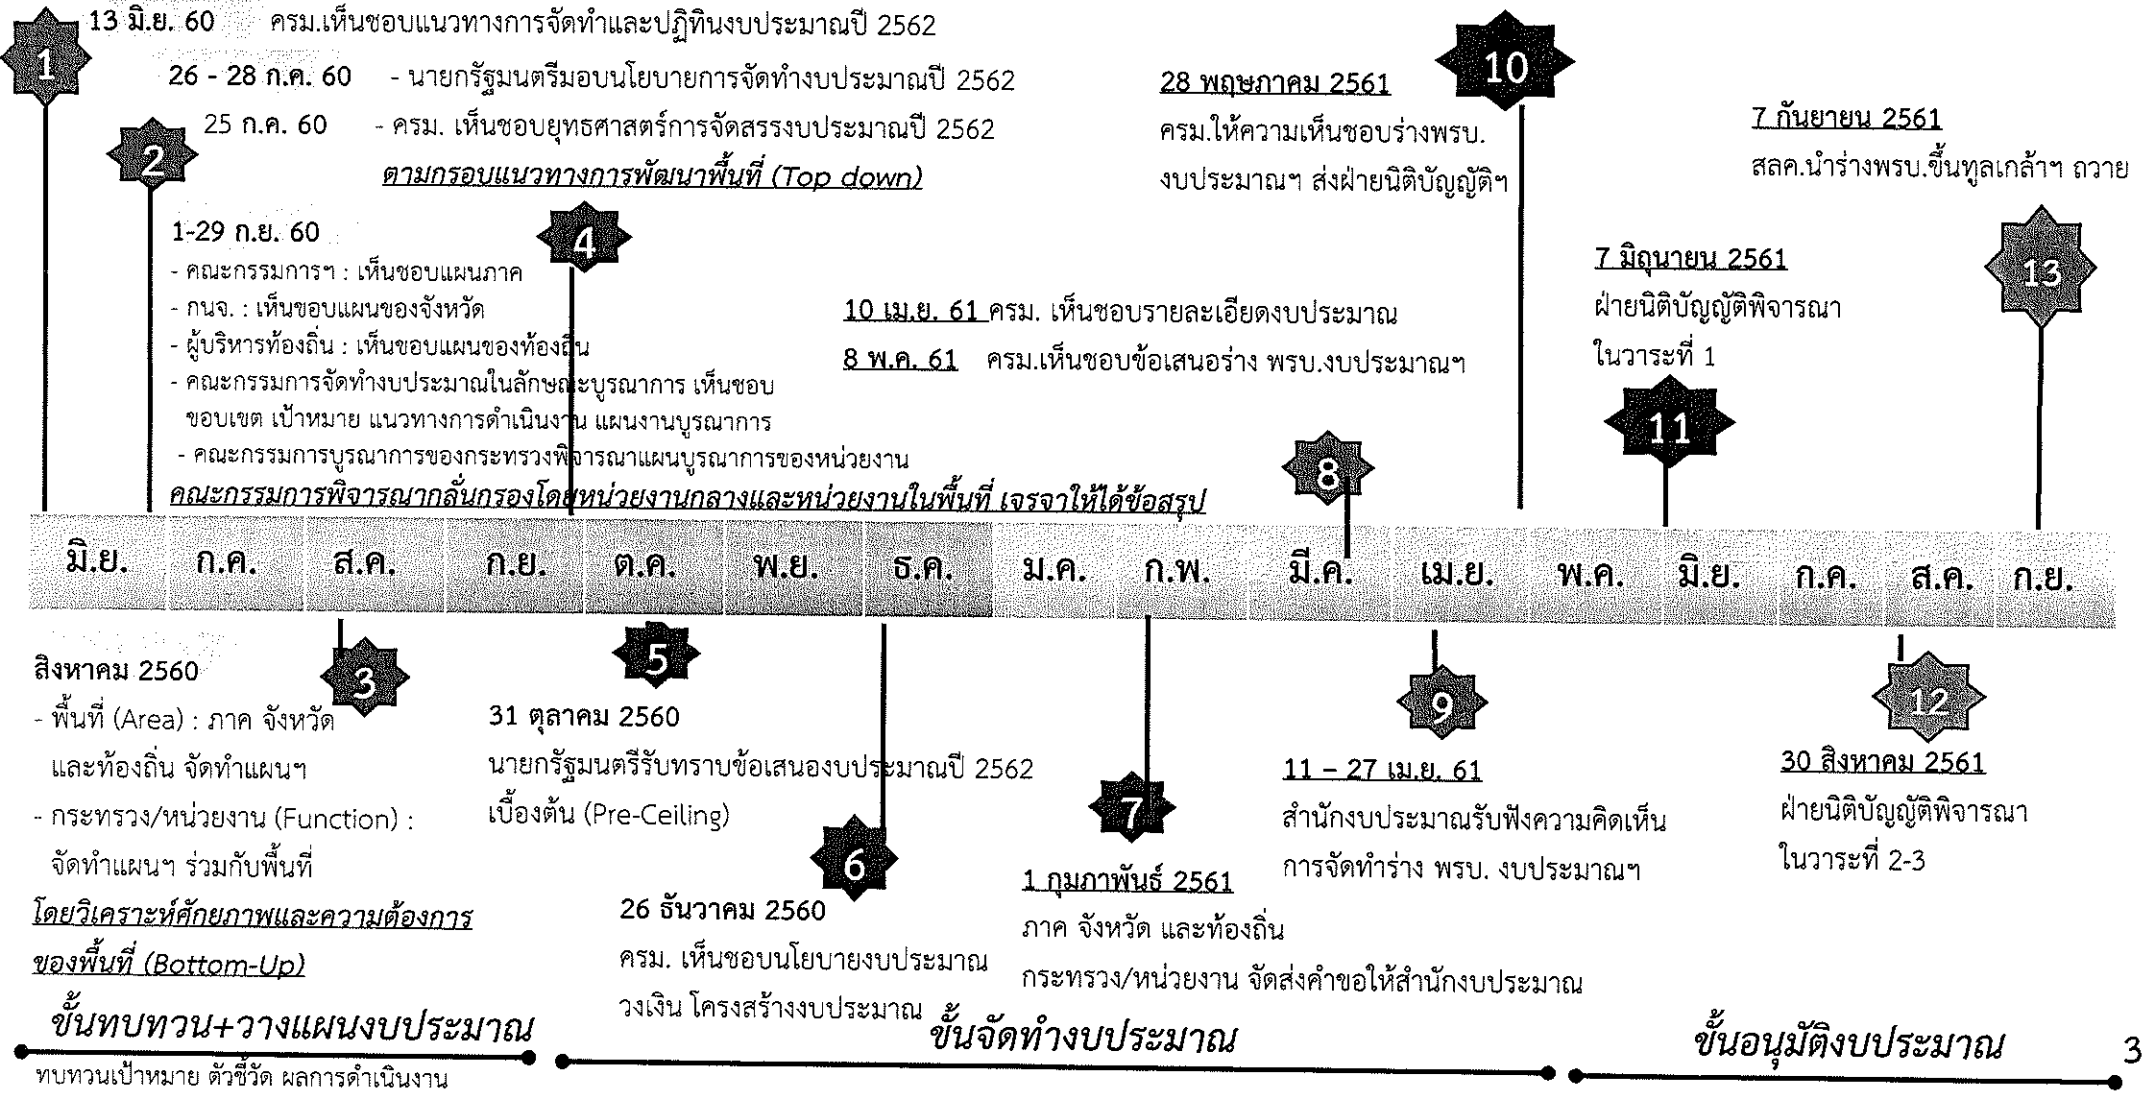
1

13 มิ.ย. 60 ครม.เห็นชอบแนวทางการจัดทำและปฏิทินงบประมาณปี 2562

26 - 28 ก.ค. 60 - นายกรัฐมนตรีมอบนโยบายการจัดทำงบประมาณปี 2562

2

25 ก.ค. 60 - ครม. เห็นชอบยุทธศาสตร์การจัดสรรงบประมาณปี 2562

ตามกรอบแนวทางการพัฒนาพื้นที่ (Top down)

1-29 ก.ย. 60

4

- คณะกรรมการฯ : เห็นชอบแผนภาค
- กนจ. : เห็นชอบแผนของจังหวัด
- ผู้บริหารท้องถิ่น : เห็นชอบแผนของท้องถิ่น
- คณะกรรมการจัดทำงบประมาณในลักษณะบูรณาการ เห็นชอบ ขอบเขต เป้าหมาย แนวทางการดำเนินงาน แผนงานบูรณาการ
- คณะกรรมการบูรณาการของกระทรวงพิจารณาแผนบูรณาการของหน่วยงาน

คณะกรรมการพิจารณากลั่นกรองโดยหน่วยงานกลางและหน่วยงานในพื้นที่ เจรจาให้ได้ข้อสรุป

10

28 พฤษภาคม 2561
ครม.ให้ความเห็นชอบร่างพรบ. งบประมาณฯ ส่งฝ่ายนิติบัญญัติฯ

7 กันยายน 2561
สลค.นำร่างพรบ.ขึ้นทูลเกล้าฯ ถวาย

13

7 มิถุนายน 2561
ฝ่ายนิติบัญญัติพิจารณา ในวาระที่ 1

10 เม.ย. 61 ครม. เห็นชอบรายละเอียดงบประมาณ

8 พ.ค. 61 ครม.เห็นชอบข้อเสนอร่าง พรบ.งบประมาณฯ

11

8

| มิ.ย. | ก.ค. | ส.ค. | ก.ย. | ต.ค. | พ.ย. | ธ.ค. | ม.ค. | ก.พ. | มี.ค. | เม.ย. | พ.ค. | มิ.ย. | ก.ค. | ส.ค. | ก.ย. |
|---|---|---|---|---|---|---|---|---|---|---|---|---|---|---|---|

3

สิงหาคม 2560
- พื้นที่ (Area) : ภาค จังหวัด และท้องถิ่น จัดทำแผนฯ
- กระทรวง/หน่วยงาน (Function) : จัดทำแผนฯ ร่วมกับพื้นที่
โดยวิเคราะห์ศักยภาพและความต้องการของพื้นที่ (Bottom-Up)

5

31 ตุลาคม 2560
นายกรัฐมนตรีรับทราบข้อเสนองบประมาณปี 2562 เบื้องต้น (Pre-Ceiling)

6

26 ธันวาคม 2560
ครม. เห็นชอบนโยบายงบประมาณ วงเงิน โครงสร้างงบประมาณ

7

1 กุมภาพันธ์ 2561
ภาค จังหวัด และท้องถิ่น กระทรวง/หน่วยงาน จัดส่งคำขอให้สำนักงบประมาณ

9

11 – 27 เม.ย. 61
สำนักงบประมาณรับฟังความคิดเห็น การจัดทำร่าง พรบ. งบประมาณฯ

12

30 สิงหาคม 2561
ฝ่ายนิติบัญญัติพิจารณา ในวาระที่ 2-3

ขั้นทบทวน+วางแผนงบประมาณ
ทบทวนเป้าหมาย ตัวชี้วัด ผลการดำเนินงาน

ขั้นจัดทำงบประมาณ

ขั้นอนุมัติงบประมาณ

3